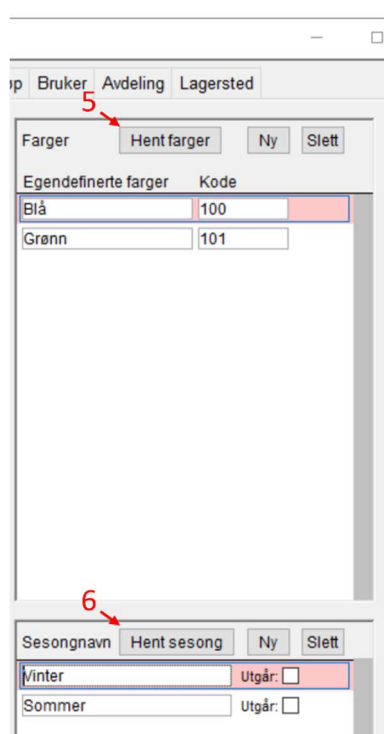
—
□

ɔp Bruker Avdeling Lagersted

5

Farger Hent farger Ny Slett

Egendefinerte farger Kode

| Egendefinerte farger | Kode |
|---|---|
| Blå | 100 |
| Grønn | 101 |

6

Sesongnavn Hent sesong Ny Slett

Vinter Utgår:
Sommer Utgår: